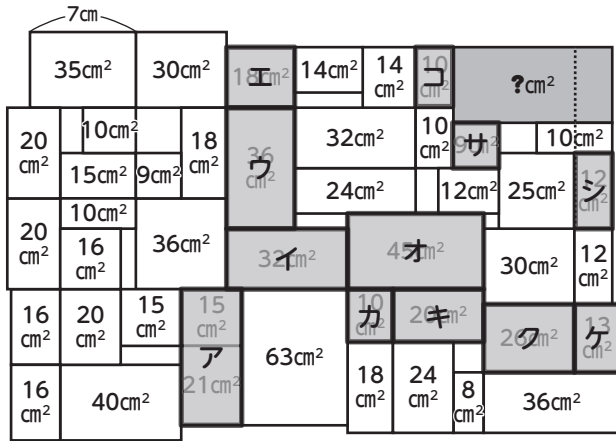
7cm

35cm²
30cm²
18cm² エ
14cm²
14 cm²
10 cm² コ
?cm²

20 cm²
10cm²
18 cm²
36 cm² ウ
32cm²
10 cm²
9cm² サ
10cm²

15cm²
9cm²
24cm²
12cm²
25cm²
12 cm² シ

20 cm²
10cm²
16 cm²
36cm²
32cm² イ
45cm² オ
30cm²
12 cm²

16 cm²
20 cm²
15 cm²
15 cm²
ア
21cm²
63cm²
10 cm² カ
20cm² キ
26cm² ク
13 cm² ケ

16 cm²
40cm²
18 cm²
24 cm²
8 cm²
36cm²